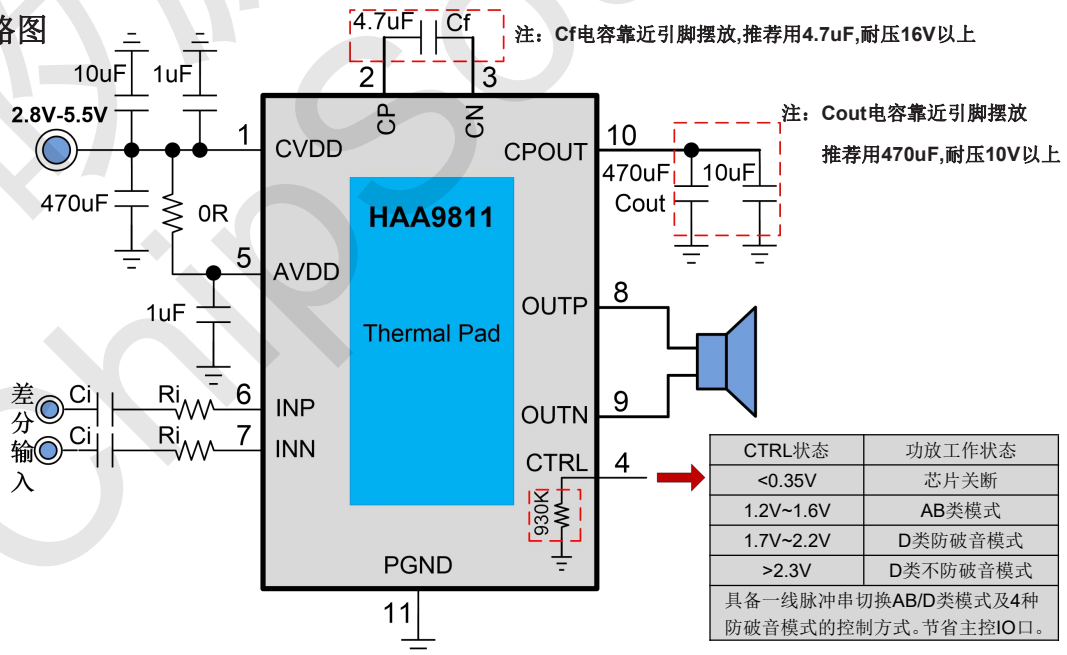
路图

4.7uF Cf
2 3
CP CN
注：Cf电容靠近引脚摆放,推荐用4.7uF,耐压16V以上

10uF 1uF
2.8V-5.5V
470uF
0R
1 CVDD
5 AVDD
1uF

CPOUT 10
注：Cout电容靠近引脚摆放
推荐用470uF,耐压10V以上
470uF Cout 10uF

HAA9811
Thermal Pad

OUTP 8
OUTN 9

差分输入
Ci Ri 6 INP
Ci Ri 7 INN

CTRL 4
930K
PGND
11

| CTRL状态 | 功放工作状态 |
|---|---|
| <0.35V | 芯片关断 |
| 1.2V~1.6V | AB类模式 |
| 1.7V~2.2V | D类防破音模式 |
| >2.3V | D类不防破音模式 |

具备一线脉冲串切换AB/D类模式及4种防破音模式的控制方式。节省主控IO口。